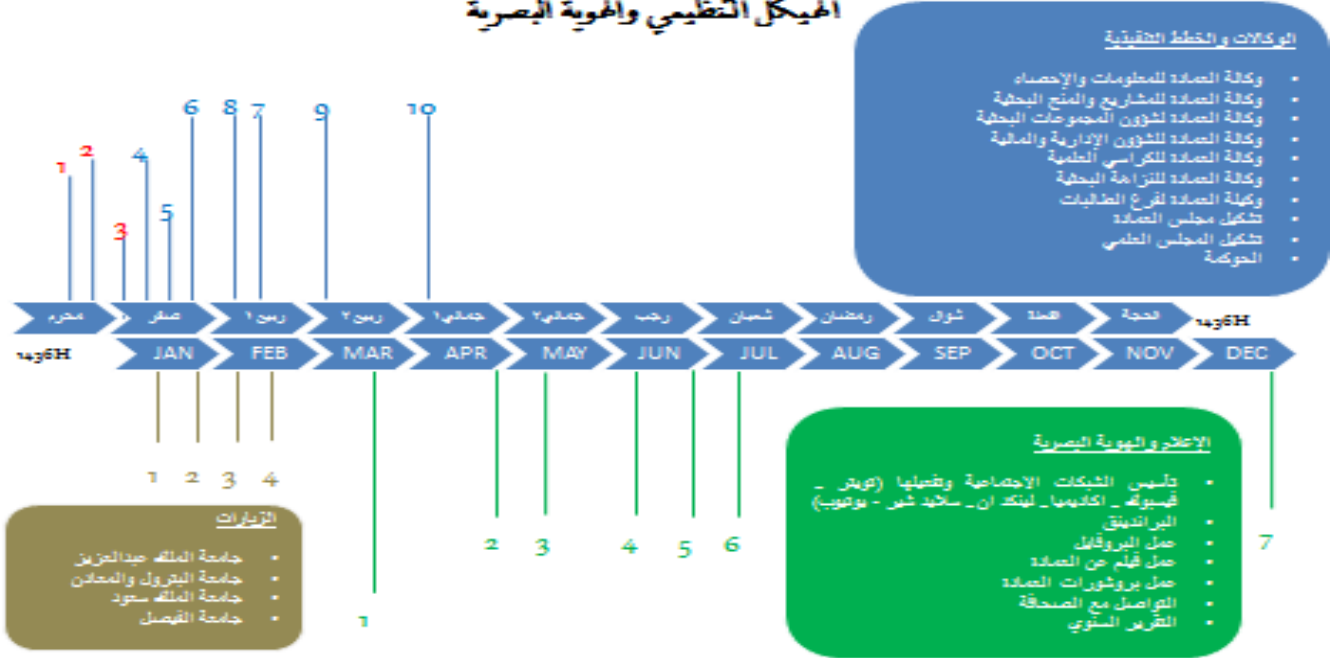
الهيكل التنظيمي والهوية البصرية

الوكالات والخطط التنفيذية
• وكالة العمادة للمعلومات والإحصاء
• وكالة العمادة للمشاريع والمنح البحثية
• وكالة العمادة لشؤون المجموعات البحثية
• وكالة العمادة للشؤون الإدارية والمالية
• وكالة العمادة للكراسي العلمية
• وكالة العمادة للنزاهة البحثية
• وكيلة العمادة لفرع الطالبات
• تشكيل مجلس العمادة
• تشكيل المجلس العلمي
• الحوكمة

1 2 3 4 5 6 8 7 9 10

محرم صفر ربيع 1 ربيع 2 جمادي1 جمادي2 رجب شعبان رمضان شوال القعدة الحجة 1436H

1436H JAN FEB MAR APR MAY JUN JUL AUG SEP OCT NOV DEC

1 2 3 4

الزيارات
• جامعة الملك عبدالعزيز
• جامعة البترول والمعادن
• جامعة الملك سعود
• جامعة الفيصل

1

2 3 4 5 6 7

الإعلام والهوية البصرية
• تأسيس الشبكات الاجتماعية وتفعيلها (تويتر - فيسبوك - اكاديميا - لينكد ان - سلايد شير - يوتيوب)
• البراندينق
• عمل البروفايل
• عمل فيلم عن العمادة
• عمل بروشورات العمادة
• التواصل مع الصحافة
• التقرير السنوي